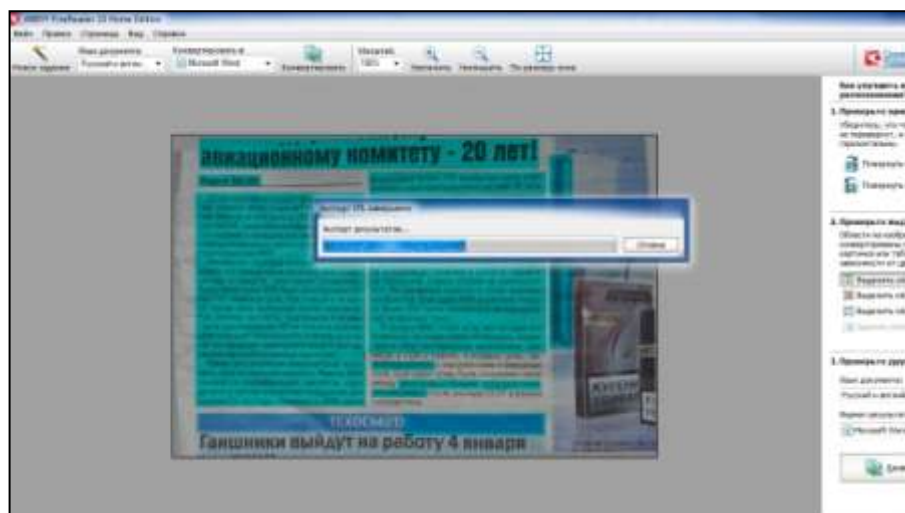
ABBYY FineReader 10 Home Edition
Файл Правка Страница Вид Справка
Новое задание
Язык документа
Русский и англ.
Конвертировать в
Microsoft Word
Конвертировать
Масштаб
Увеличить Уменьшить По размеру окна

авиационному комитету - 20 лет!

Экспорт (0% завершено)
Экспорт документа...
Отмена

Гаишники выйдут на работу 4 января

Как улучшить качество распознавания
1. Проверьте ориентацию
2. Проверьте выделение
3. Проверьте другие
Язык документа:
Русский и английский
Формат сохранения:
Microsoft Word